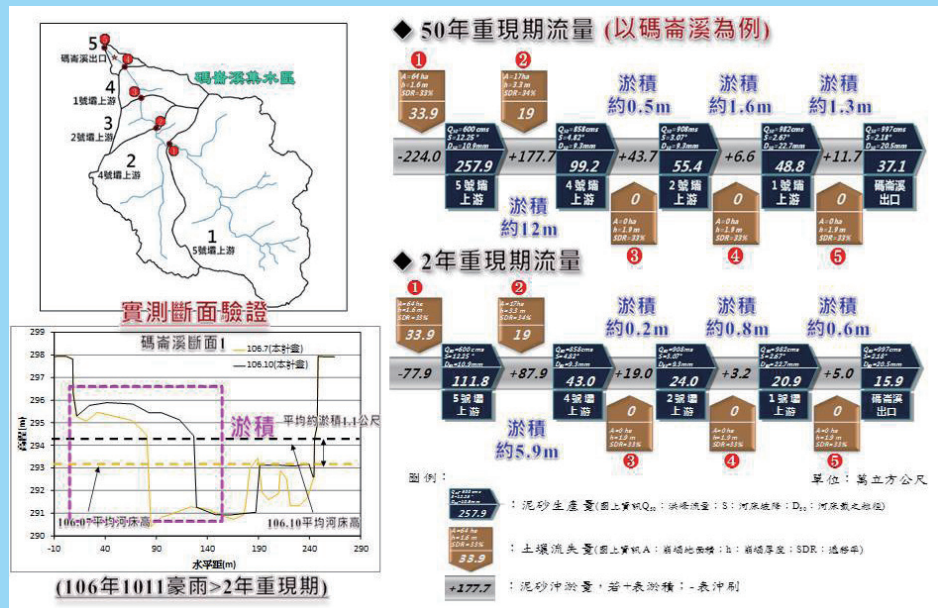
5
碼崙溪出口
碼崙溪集水區
4
1號壩上游
3
2號壩上游
2
4號壩上游
1
5號壩上游

實測斷面驗證

碼崙溪斷面1
106.7(本計畫)
106.10(本計畫)
淤積
平均約淤積1.1公尺
106.07平均河床高
106.10平均河床高
高程(m)
水平距(m)
299
298
297
296
295
294
293
292
291
290
-10
40
90
140
190
240
290

(106年1011豪雨>2年重現期)

◆ 50年重現期流量 (以碼崙溪為例)

❶
A=64 ha
h=1.6 m
SDR=33%
33.9

❷
A=17ha
h=3.3 m
SDR=34%
19

淤積 約0.5m
淤積 約1.6m
淤積 約1.3m

-224.0
257.9
5號壩上游
+177.7
99.2
4號壩上游
+43.7
55.4
2號壩上游
+6.6
48.8
1號壩上游
+11.7
37.1
碼崙溪出口

淤積 約12m

0
A=0 ha
h=1.9 m
SDR=33%
❸
0
A=0 ha
h=1.9 m
SDR=33%
❹
0
A=0 ha
h=1.9 m
SDR=33%
❺

◆ 2年重現期流量

❶
A=64 ha
h=1.6 m
SDR=33%
33.9

❷
A=17ha
h=3.3 m
SDR=34%
19

淤積 約0.2m
淤積 約0.8m
淤積 約0.6m

-77.9
111.8
5號壩上游
+87.9
43.0
4號壩上游
+19.0
24.0
2號壩上游
+3.2
20.9
1號壩上游
+5.0
15.9
碼崙溪出口

淤積 約5.9m

0
❸
0
❹
0
❺

圖例：
單位：萬立方公尺
257.9 ：泥砂生產量(圖上資訊$Q_{50}$：洪峰流量；S：河床坡降；$D_{50}$：河床質之粒徑)
33.9 ：土壤流失量(圖上資訊A：崩塌地面積；h：崩塌厚度；SDR：遞移率)
+177.7 ：泥砂沖淤量，若+表淤積；-表沖刷